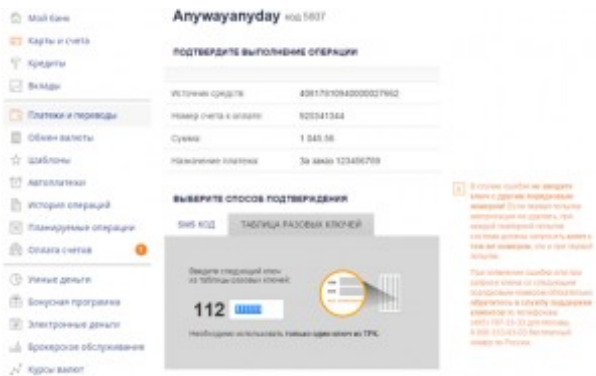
Мой банк
Карты и счета
Кредиты
Вклады
Платежи и переводы
Обмен валюты
Шаблоны
Автоплатежи
История операций
Планируемые операции
Оплата счетов
Умные деньги
Бонусная программа
Электронные деньги
Брокерское обслуживание
Курсы валют

Anywayanyday код 5837

ПОДТВЕРДИТЕ ВЫПОЛНЕНИЕ ОПЕРАЦИИ

| | |
|---|---|
| Источник средств | 40817810940000027962 |
| Номер счета к оплате | 920341344 |
| Сумма | 1 845.56 |
| Назначение платежа | За заказ 123456789 |

ВЫБЕРИТЕ СПОСОБ ПОДТВЕРЖДЕНИЯ

SMS-КОД
ТАБЛИЦА РАЗОВЫХ КЛЮЧЕЙ

Введите следующий ключ из таблицы разовых ключей:

112

Необходимо использовать только один ключ из ТРК.

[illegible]

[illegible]